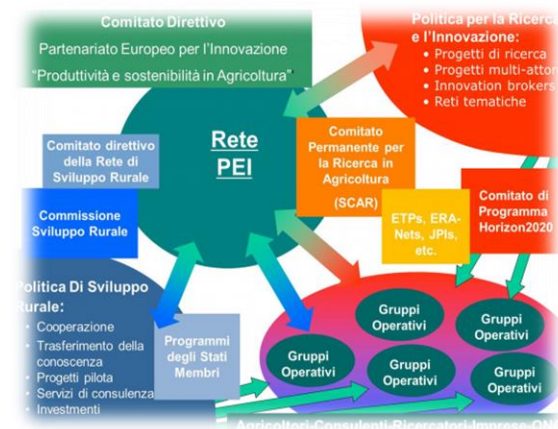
Comitato Direttivo
Partenariato Europeo per l'Innovazione
"Produttività e sostenibilità in Agricoltura"

Politica per la Ricerca e l'Innovazione:
• Progetti di ricerca
• Progetti multi-attori
• Innovation brokers
• Reti tematiche

Rete PEI

Comitato direttivo della Rete di Sviluppo Rurale

Commissione Sviluppo Rurale

Comitato Permanente per la Ricerca in Agricoltura (SCAR)

ETPs, ERA-Nets, JPIs, etc.

Comitato di Programma Horizon2020

Politica Di Sviluppo Rurale:
• Cooperazione
• Trasferimento della conoscenza
• Progetti pilota
• Servizi di consulenza
• Investmenti

Programmi degli Stati Membri

Gruppi Operativi

Gruppi Operativi

Gruppi Operativi

Gruppi Operativi

Gruppi Operativi

Gruppi Operativi

Agricoltori-Consulenti-Ricercatori-Imprese-O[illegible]